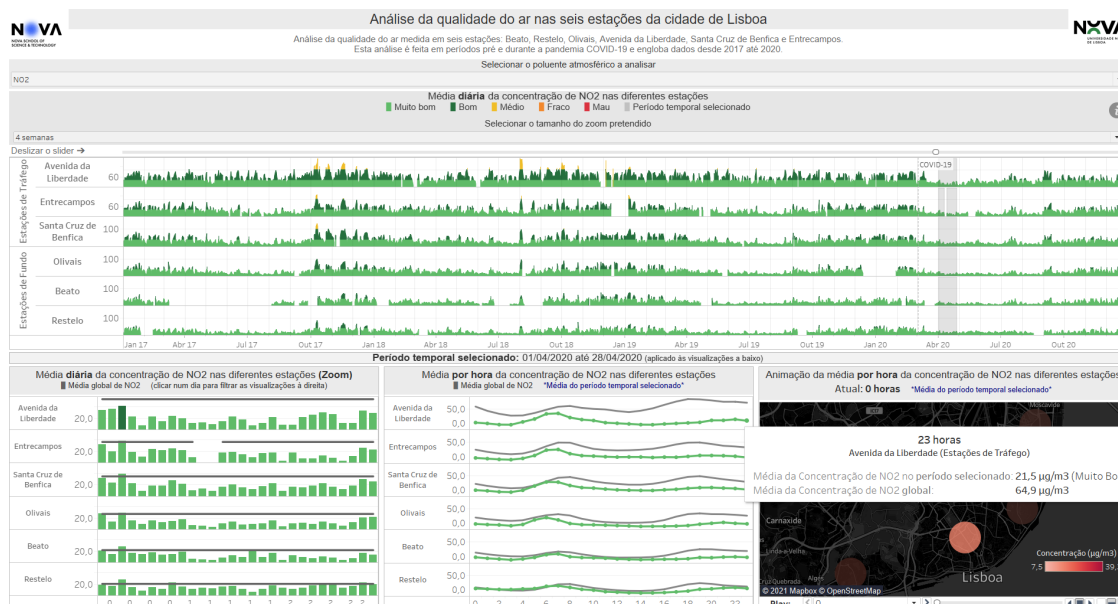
NOVA
NOVA SCHOOL OF SCIENCE & TECHNOLOGY

Análise da qualidade do ar nas seis estações da cidade de Lisboa

Análise da qualidade do ar medida em seis estações: Beato, Restelo, Olivais, Avenida da Liberdade, Santa Cruz de Benfica e Entrecampos.
Esta análise é feita em períodos pré e durante a pandemia COVID-19 e engloba dados desde 2017 até 2020.

NOVA

Selecionar o poluente atmosférico a analisar

NO2

Média diária da concentração de NO2 nas diferentes estações
Muito bom Bom Médio Fraco Mau Período temporal selecionado

Selecionar o tamanho do zoom pretendido

4 semanas

Deslizar o slider →

COVID-19

Estações de Tráfego
Avenida da Liberdade 60
Entrecampos 60
Santa Cruz de Benfica 100

Estações de Fundo
Olivais 100
Beato 100
Restelo 100

Jan 17 Abr 17 Jul 17 Out 17 Jan 18 Abr 18 Jul 18 Out 18 Jan 19 Abr 19 Jul 19 Out 19 Jan 20 Abr 20 Jul 20 Out 20

Período temporal selecionado: 01/04/2020 até 28/04/2020 (aplicado às visualizações a baixo)

Média diária da concentração de NO2 nas diferentes estações (Zoom)
Média global de NO2 (clicar num dia para filtrar as visualizações à direita)

Avenida da Liberdade 20,0
Entrecampos 20,0
Santa Cruz de Benfica 20,0
Olivais 20,0
Beato 20,0
Restelo 20,0

Média por hora da concentração de NO2 nas diferentes estações
Média global de NO2 *Média do período temporal selecionado*

Avenida da Liberdade 50,0 0,0
Entrecampos 50,0 0,0
Santa Cruz de Benfica 50,0 0,0
Olivais 50,0 0,0
Beato 50,0 0,0
Restelo 50,0 0,0

0 2 4 6 8 10 12 14 16 18 20 22

Animação da média por hora da concentração de NO2 nas diferentes estaç
Atual: 0 horas *Média do período temporal selecionado*

23 horas
Avenida da Liberdade (Estações de Tráfego)

Média da Concentração de NO2 no período selecionado: 21,5 µg/m3 (Muito Bo
Média da Concentração de NO2 global: 64,9 µg/m3

Carnaxide
Odivelas
Linda-a-Velha
Algés
Cruz Quebrada
Lisboa
Concentração (µg/m3)
7,5 39,
© 2021 Mapbox © OpenStreetMap
Play